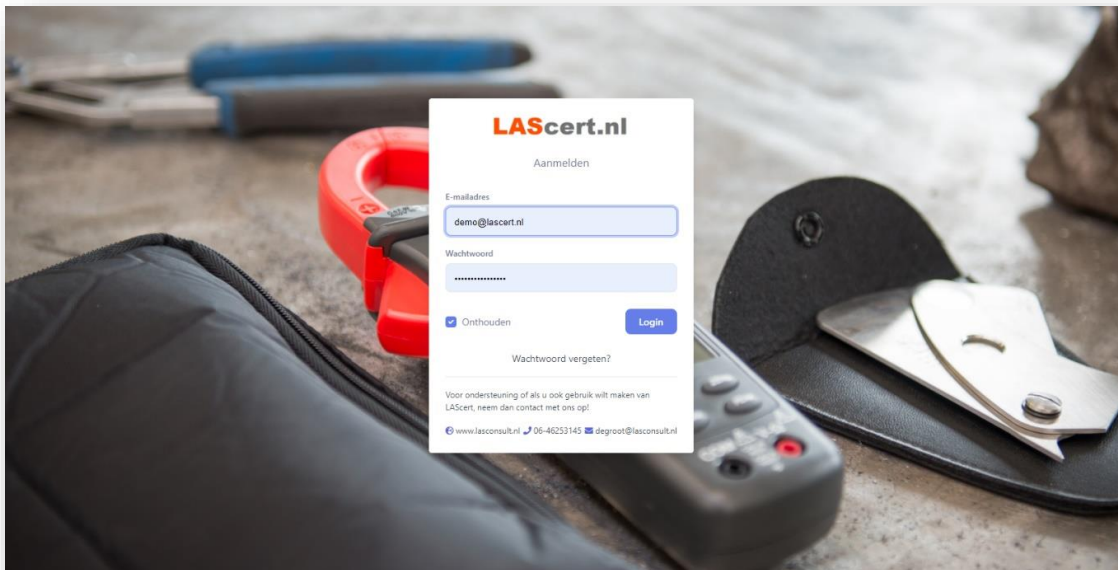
LAScert.nl

Aanmelden

E-mailadres

demo@lascert.nl

Wachtwoord

•••••••••••••••••

Onthouden

Login

Wachtwoord vergeten?

Voor ondersteuning of als u ook gebruik wilt maken van LAScert, neem dan contact met ons op!

www.lasconsult.nl 06-46253145 degroot@lasconsult.nl